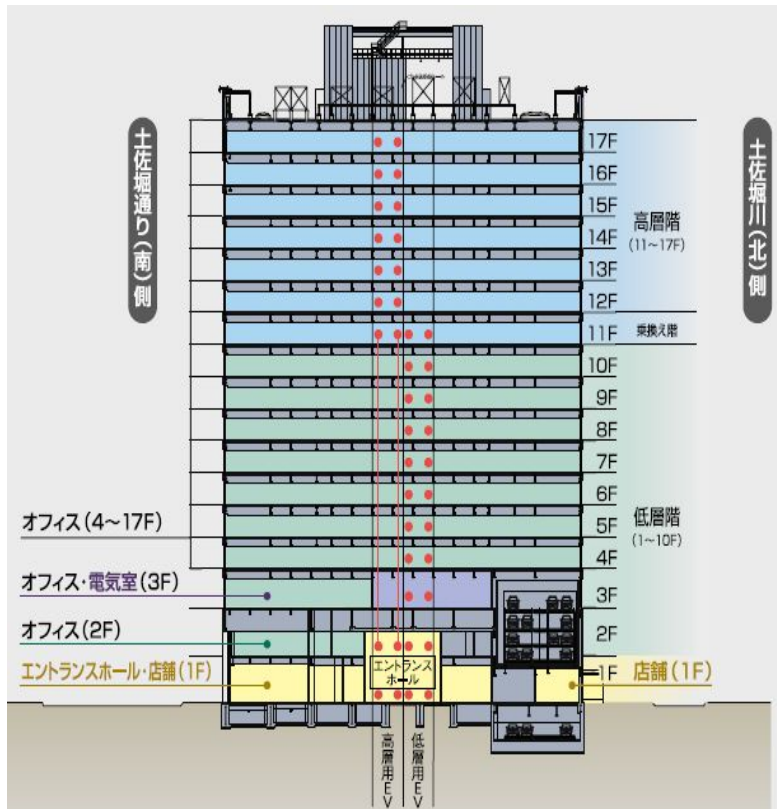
土佐堀通り(南)側

土佐堀川(北)側

17F
16F
15F
14F
13F
12F
11F
10F
9F
8F
7F
6F
5F
4F
3F
2F
1F

高層階
(11~17F)

乗換え階

低層階
(1~10F)

オフィス(4~17F)

オフィス・電気室(3F)

オフィス(2F)

エントランスホール・店舗(1F)

エントランスホール

店舗(1F)

高層用EV

低層用EV